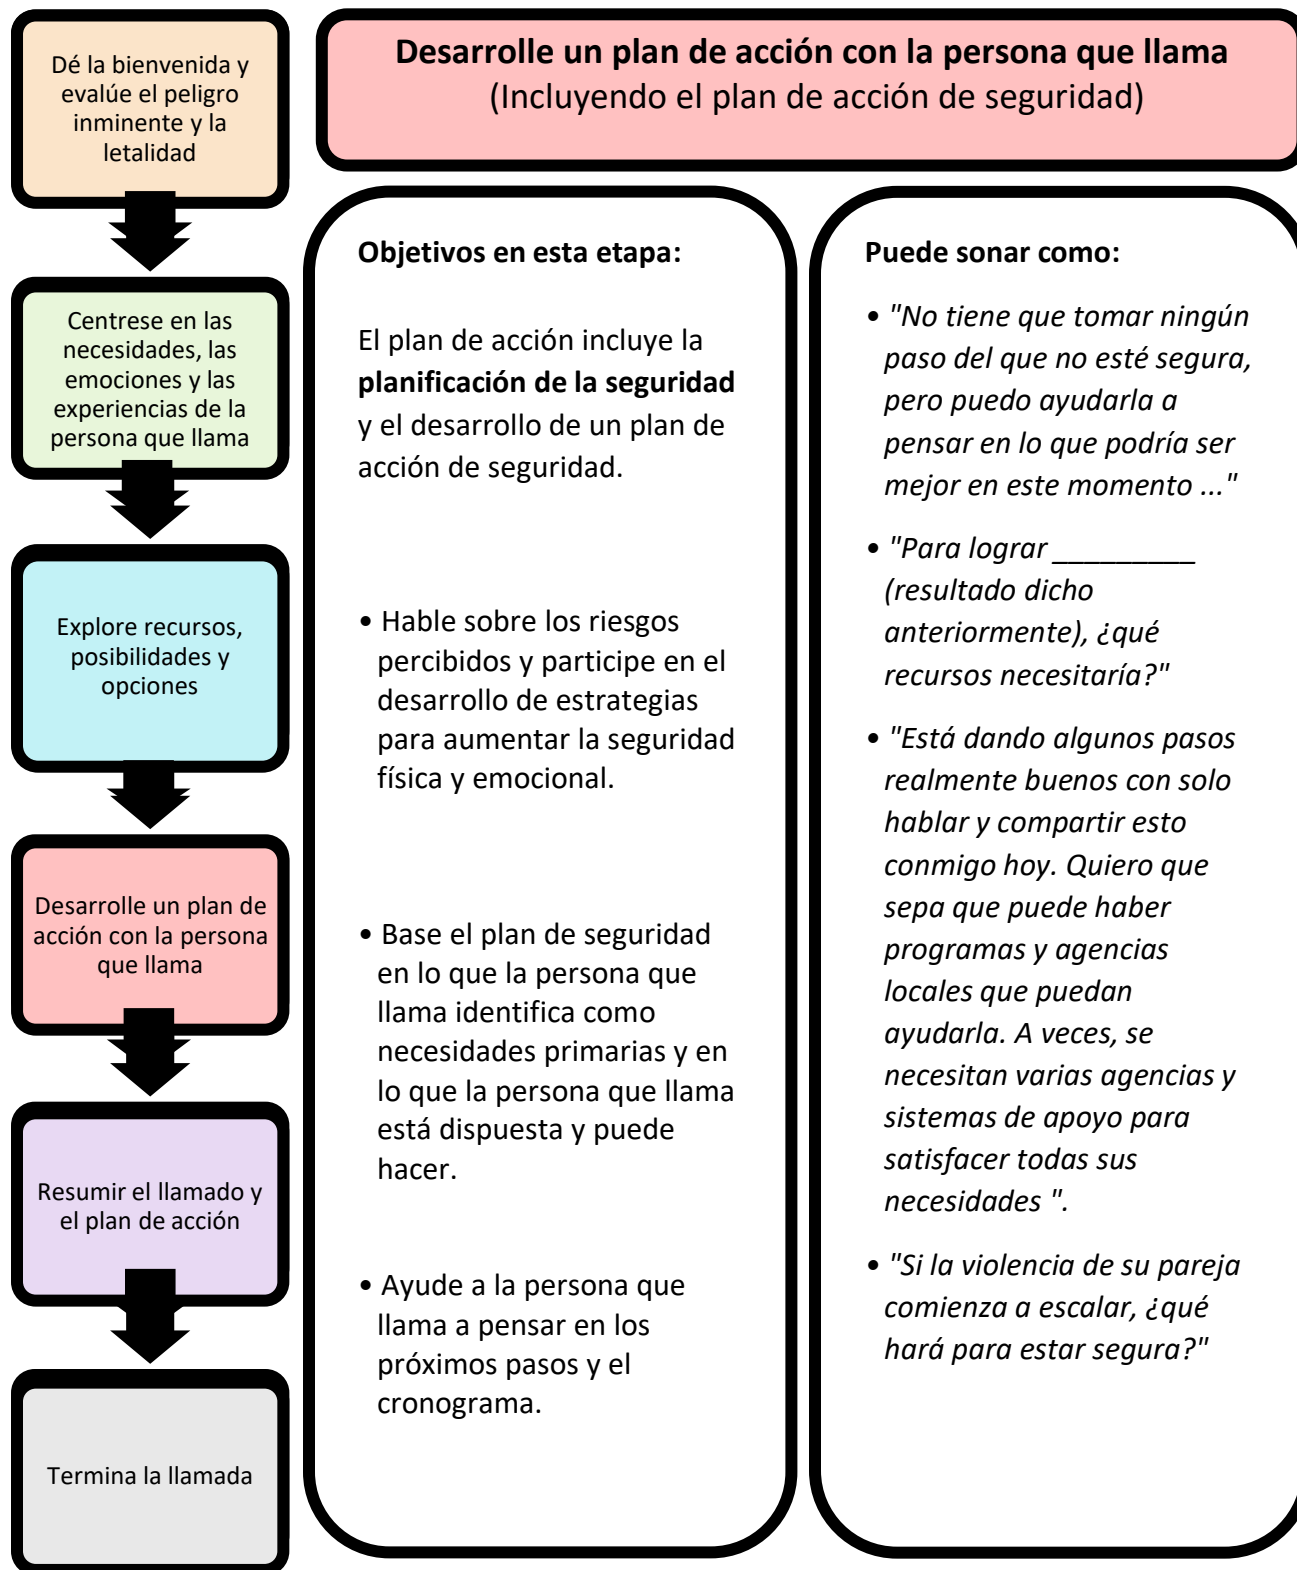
Dé la bienvenida y evalúe el peligro inminente y la letalidad

Centrese en las necesidades, las emociones y las experiencias de la persona que llama

Explore recursos, posibilidades y opciones

Desarrolle un plan de acción con la persona que llama

Resumir el llamado y el plan de acción

Termina la llamada

**Desarrolle un plan de acción con la persona que llama**
(Incluyendo el plan de acción de seguridad)

**Objetivos en esta etapa:**

El plan de acción incluye la **planificación de la seguridad** y el desarrollo de un plan de acción de seguridad.

• Hable sobre los riesgos percibidos y participe en el desarrollo de estrategias para aumentar la seguridad física y emocional.

• Base el plan de seguridad en lo que la persona que llama identifica como necesidades primarias y en lo que la persona que llama está dispuesta y puede hacer.

• Ayude a la persona que llama a pensar en los próximos pasos y el cronograma.

**Puede sonar como:**

• "No tiene que tomar ningún paso del que no esté segura, pero puedo ayudarla a pensar en lo que podría ser mejor en este momento ..."

• "Para lograr _________ (resultado dicho anteriormente), ¿qué recursos necesitaría?"

• "Está dando algunos pasos realmente buenos con solo hablar y compartir esto conmigo hoy. Quiero que sepa que puede haber programas y agencias locales que puedan ayudarla. A veces, se necesitan varias agencias y sistemas de apoyo para satisfacer todas sus necesidades ".

• "Si la violencia de su pareja comienza a escalar, ¿qué hará para estar segura?"